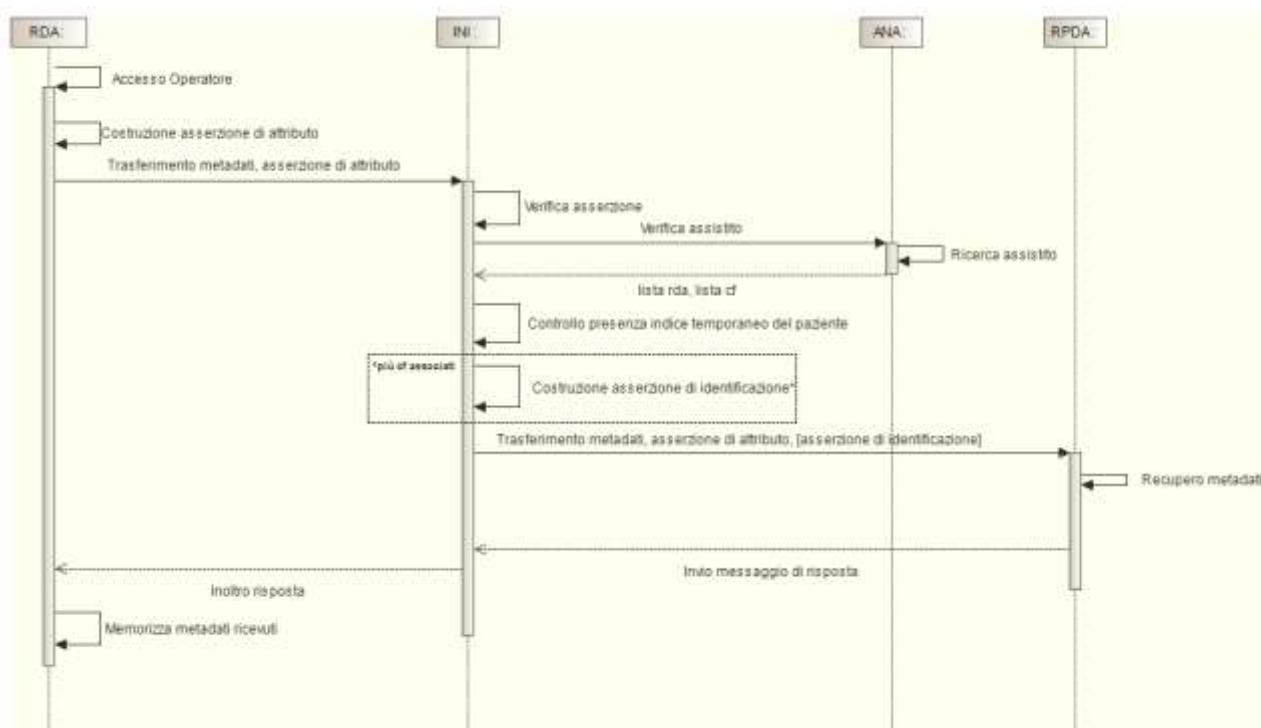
RDA:

INI:

ANA:

RPDA:

Accesso Operatore

Costruzione asserzione di attributo

Trasferimento metadati, asserzione di attributo

Verifica asserzione

Verifica assistito

Ricerca assistito

lista rda, lista cf

Controllo presenza indice temporaneo del paziente

*più cf associati

Costruzione asserzione di identificazione*

Trasferimento metadati, asserzione di attributo, [asserzione di identificazione]

Recupero metadati

Invio messaggio di risposta

Inoltro risposta

Memorizza metadati ricevuti